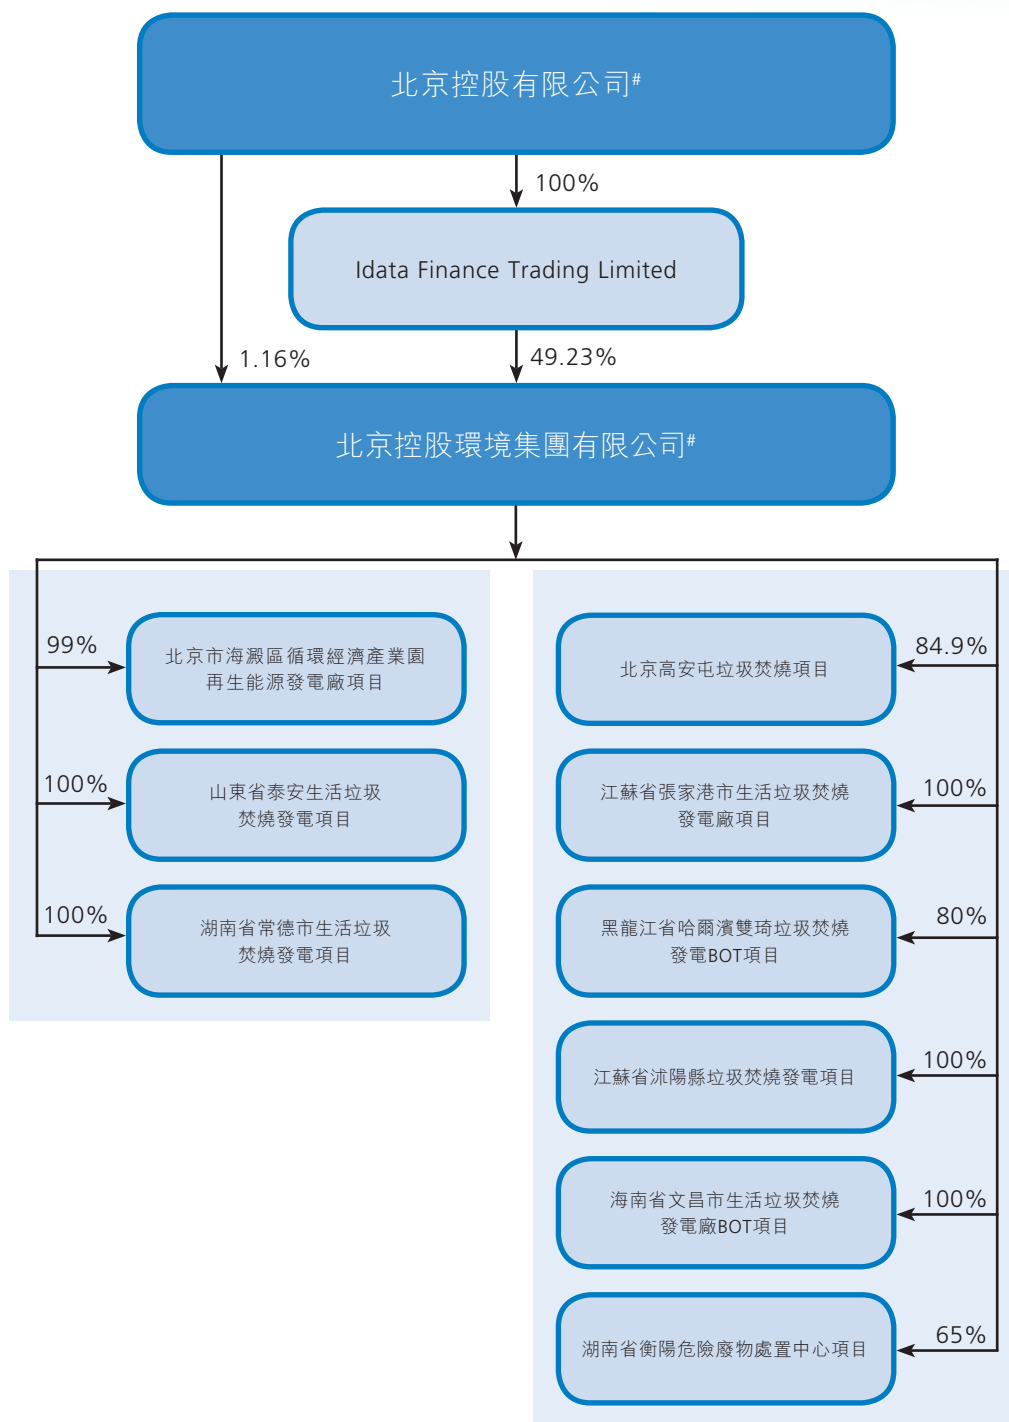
北京控股有限公司#

100%

Idata Finance Trading Limited

1.16%

49.23%

北京控股環境集團有限公司#

99%

北京市海澱區循環經濟產業園再生能源發電廠項目

100%

山東省泰安生活垃圾焚燒發電項目

100%

湖南省常德市生活垃圾焚燒發電項目

84.9%

北京高安屯垃圾焚燒項目

100%

江蘇省張家港市生活垃圾焚燒發電廠項目

80%

黑龍江省哈爾濱雙琦垃圾焚燒發電BOT項目

100%

江蘇省沭陽縣垃圾焚燒發電項目

100%

海南省文昌市生活垃圾焚燒發電廠BOT項目

65%

湖南省衡陽危險廢物處置中心項目